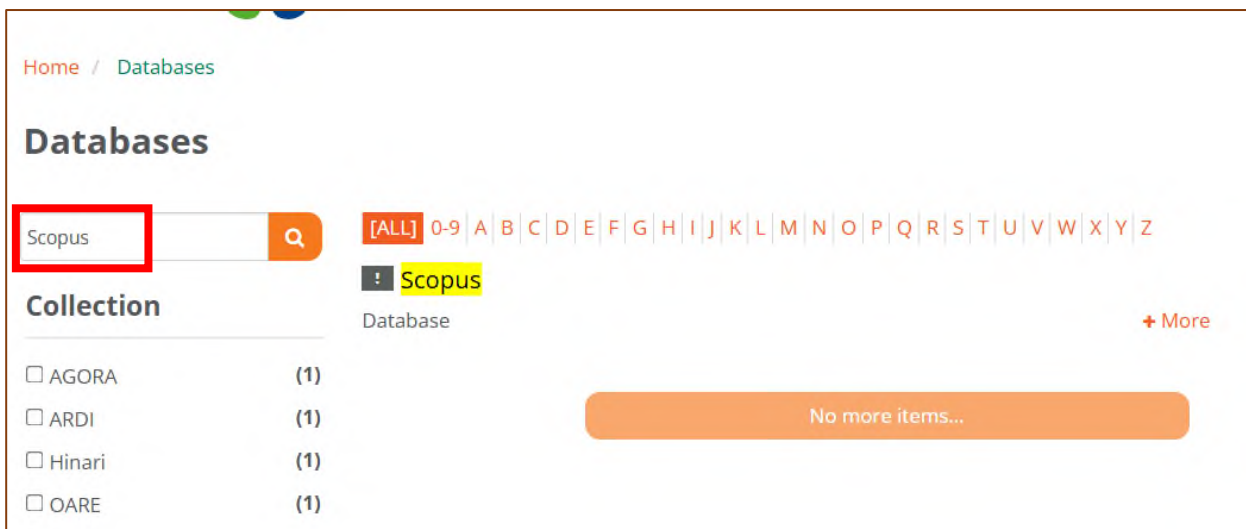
Home / Databases

Databases

Scopus

[ALL] 0-9 A B C D E F G H I J K L M N O P Q R S T U V W X Y Z

! Scopus

Database

+ More

Collection

☐ AGORA (1)
☐ ARDI (1)
☐ Hinari (1)
☐ OARE (1)

No more items...